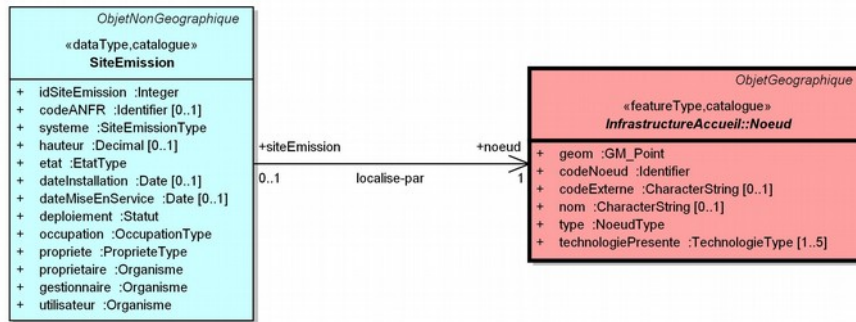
ObjetNonGeographique

«dataType,catalogue»
SiteEmission

+ idSiteEmission :Integer
+ codeANFR :Identifier [0..1]
+ systeme :SiteEmissionType
+ hauteur :Decimal [0..1]
+ etat :EtatType
+ dateInstallation :Date [0..1]
+ dateMiseEnService :Date [0..1]
+ deploiement :Statut
+ occupation :OccupationType
+ propriete :ProprieteType
+ proprietaire :Organisme
+ gestionnaire :Organisme
+ utilisateur :Organisme

+siteEmission
0..1
localise-par
+noeud
1

ObjetGeographique

«featureType,catalogue»
InfrastructureAccueil::Noeud

+ geom :GM_Point
+ codeNoeud :Identifier
+ codeExterne :CharacterString [0..1]
+ nom :CharacterString [0..1]
+ type :NoeudType
+ technologiePresente :TechnologieType [1..5]